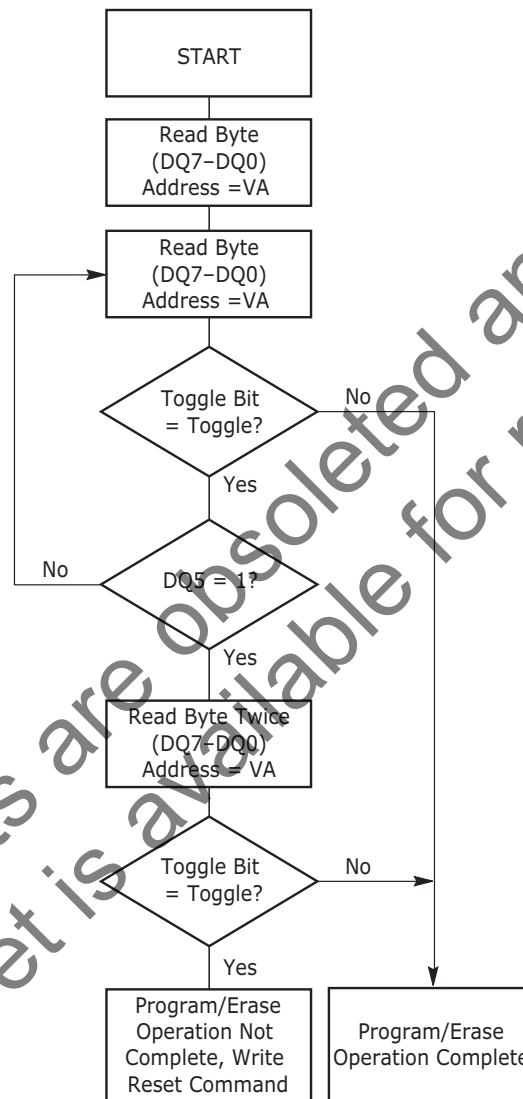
START

Read Byte (DQ7–DQ0) Address =VA

Read Byte (DQ7–DQ0) Address =VA

Toggle Bit = Toggle?

No

Yes

No

DQ5 = 1?

Yes

Read Byte Twice (DQ7–DQ0) Address = VA

Toggle Bit = Toggle?

No

Yes

Program/Erase Operation Not Complete, Write Reset Command

Program/Erase Operation Complete

s are obsoleted an

et is available for n